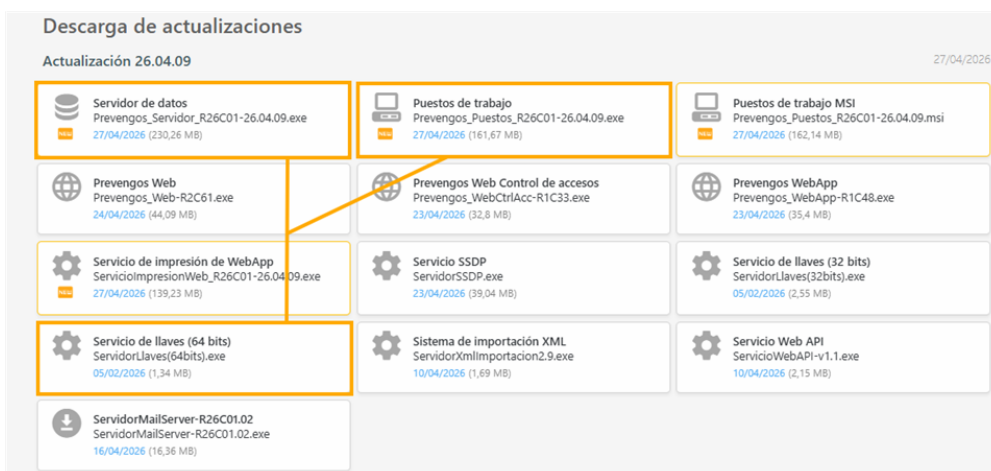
Descarga de actualizaciones

Actualización 26.04.09

27/04/2026

Servidor de datos
Prevengos_Servidor_R26C01-26.04.09.exe
NEW
27/04/2026 (230,26 MB)

Puestos de trabajo
Prevengos_Puestos_R26C01-26.04.09.exe
NEW
27/04/2026 (161,67 MB)

Puestos de trabajo MSI
Prevengos_Puestos_R26C01-26.04.09.msi
NEW
27/04/2026 (162,14 MB)

Prevengos Web
Prevengos_Web-R2C61.exe
24/04/2026 (44,09 MB)

Prevengos Web Control de accesos
Prevengos_WebCtrlAcc-R1C33.exe
23/04/2026 (32,8 MB)

Prevengos WebApp
Prevengos_WebApp-R1C48.exe
23/04/2026 (35,4 MB)

Servicio de impresión de WebApp
ServicioImpresionWeb_R26C01-26.04.09.exe
NEW
27/04/2026 (139,23 MB)

Servicio SSDP
ServidorSSDP.exe
23/04/2026 (39,04 MB)

Servicio de llaves (32 bits)
ServidorLlaves(32bits).exe
05/02/2026 (2,55 MB)

Servicio de llaves (64 bits)
ServidorLlaves(64bits).exe
05/02/2026 (1,34 MB)

Sistema de importación XML
ServidorXmlImportacion2.9.exe
10/04/2026 (1,69 MB)

Servicio Web API
ServicioWebAPI-v1.1.exe
10/04/2026 (2,15 MB)

ServidorMailServer-R26C01.02
ServidorMailServer-R26C01.02.exe
16/04/2026 (16,36 MB)